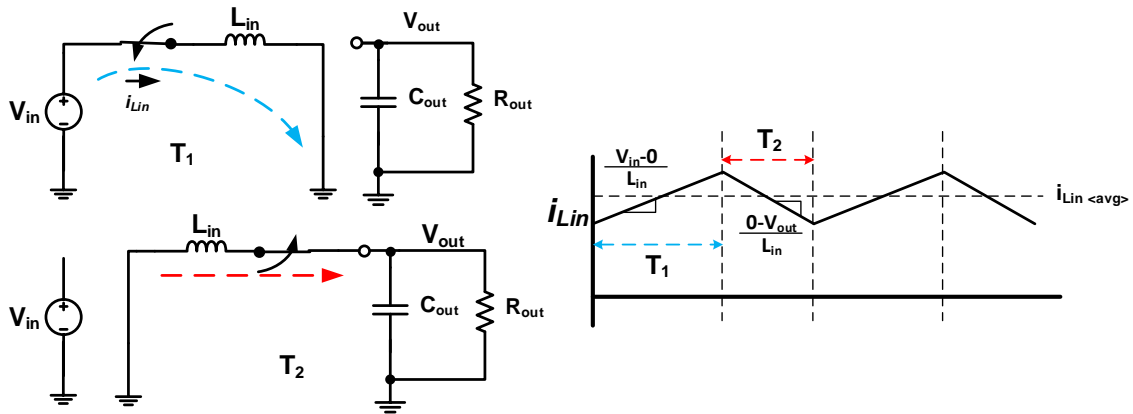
$L_{in}$

$V_{out}$

$V_{in}$

$i_{Lin}$

$C_{out}$

$R_{out}$

$T_1$

$L_{in}$

$V_{out}$

$V_{in}$

$C_{out}$

$R_{out}$

$T_2$

$T_2$

$\frac{V_{in}-0}{L_{in}}$

$i_{Lin}$

$i_{Lin <avg>}$

$\frac{0-V_{out}}{L_{in}}$

$T_1$